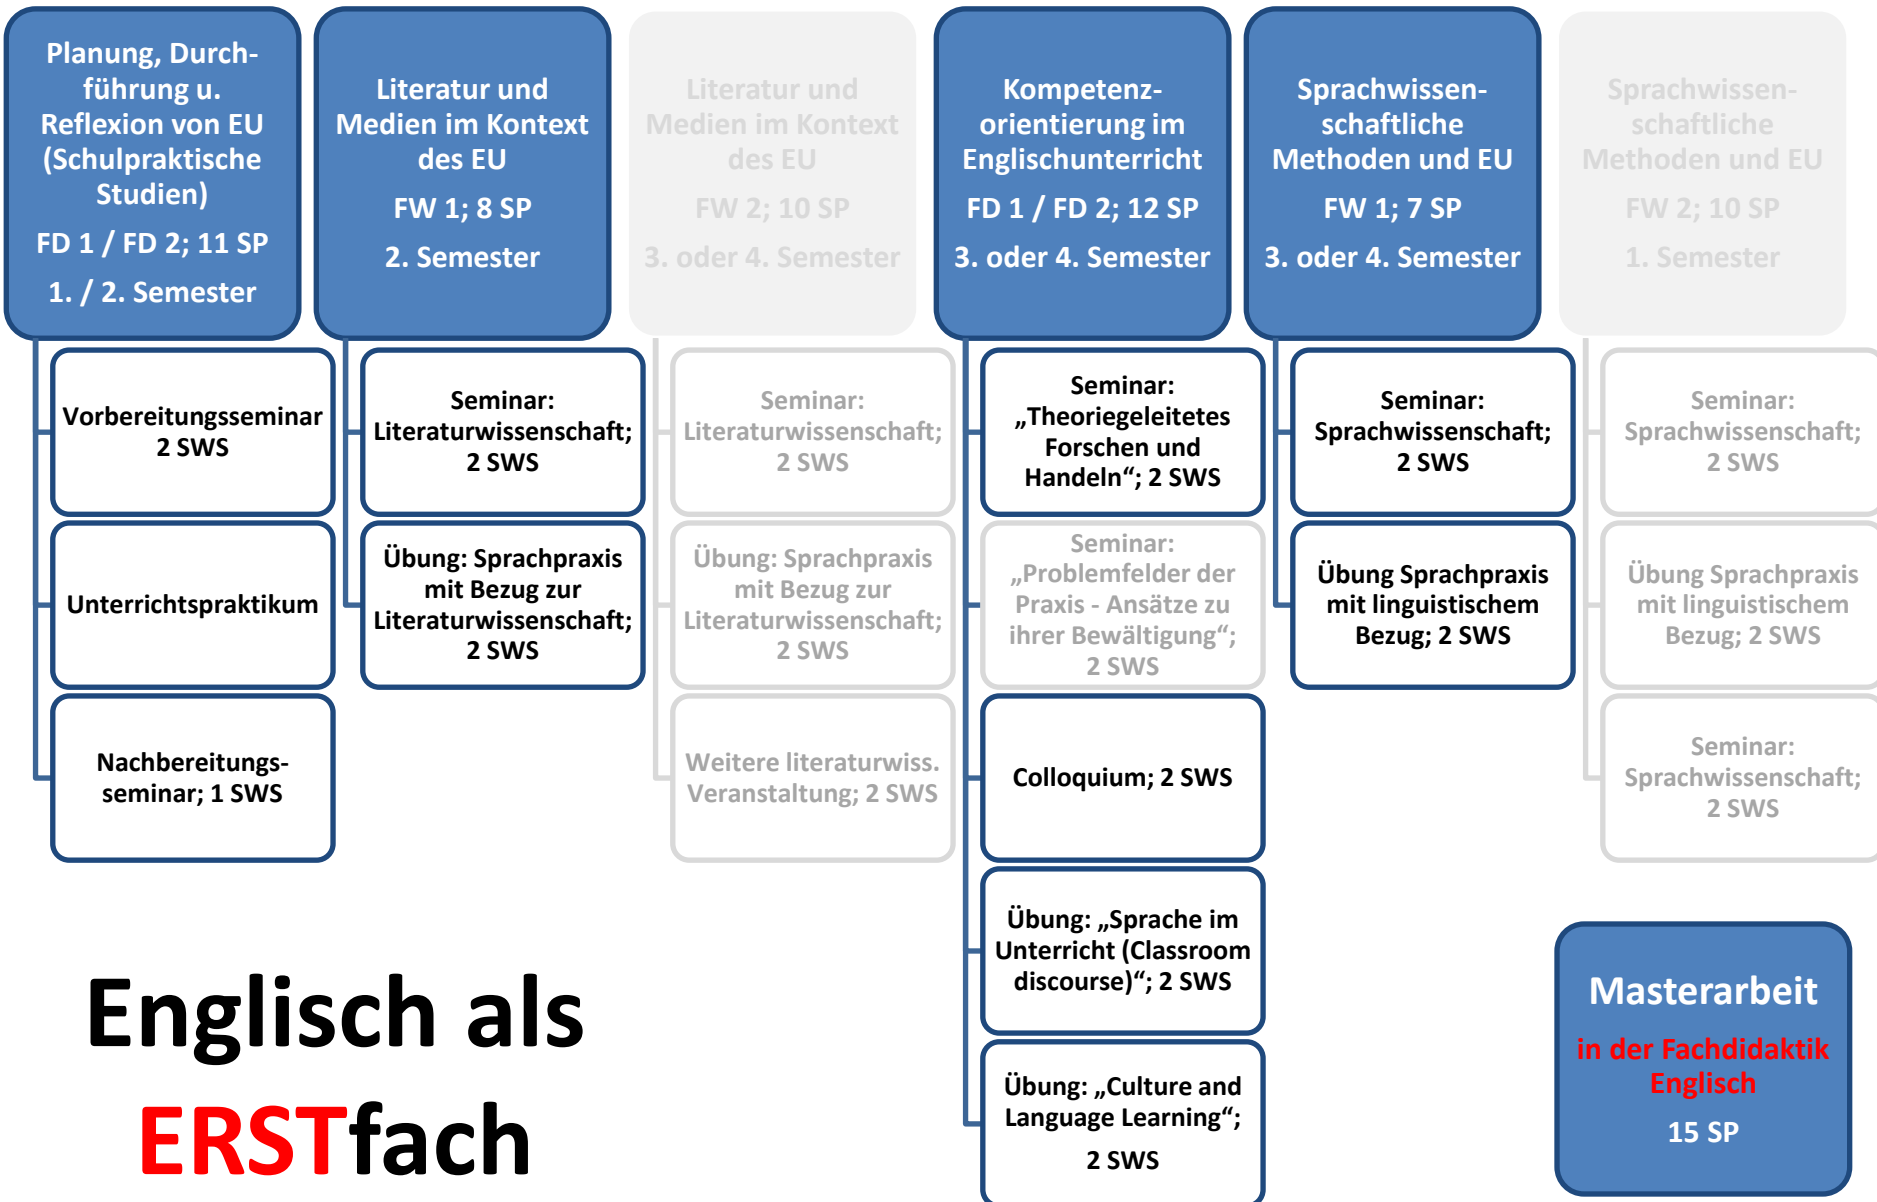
Planung, Durchführung u. Reflexion von EU (Schulpraktische Studien)

FD 1 / FD 2; 11 SP

1. / 2. Semester

Vorbereitungsseminar 2 SWS

Unterrichtspraktikum

Nachbereitungsseminar; 1 SWS

Literatur und Medien im Kontext des EU

FW 1; 8 SP

2. Semester

Seminar: Literaturwissenschaft; 2 SWS

Übung: Sprachpraxis mit Bezug zur Literaturwissenschaft; 2 SWS

Literatur und Medien im Kontext des EU

FW 2; 10 SP

3. oder 4. Semester

Seminar: Literaturwissenschaft; 2 SWS

Übung: Sprachpraxis mit Bezug zur Literaturwissenschaft; 2 SWS

Weitere literaturwiss. Veranstaltung; 2 SWS

Kompetenzorientierung im Englischunterricht

FD 1 / FD 2; 12 SP

3. oder 4. Semester

Seminar: „Theoriegeleitetes Forschen und Handeln“; 2 SWS

Seminar: „Problemfelder der Praxis - Ansätze zu ihrer Bewältigung“; 2 SWS

Colloquium; 2 SWS

Übung: „Sprache im Unterricht (Classroom discourse)“; 2 SWS

Übung: „Culture and Language Learning“; 2 SWS

Sprachwissenschaftliche Methoden und EU

FW 1; 7 SP

3. oder 4. Semester

Seminar: Sprachwissenschaft; 2 SWS

Übung Sprachpraxis mit linguistischem Bezug; 2 SWS

Sprachwissenschaftliche Methoden und EU

FW 2; 10 SP

1. Semester

Seminar: Sprachwissenschaft; 2 SWS

Übung Sprachpraxis mit linguistischem Bezug; 2 SWS

Seminar: Sprachwissenschaft; 2 SWS

Englisch als ERSTfach

Masterarbeit

in der Fachdidaktik Englisch

15 SP